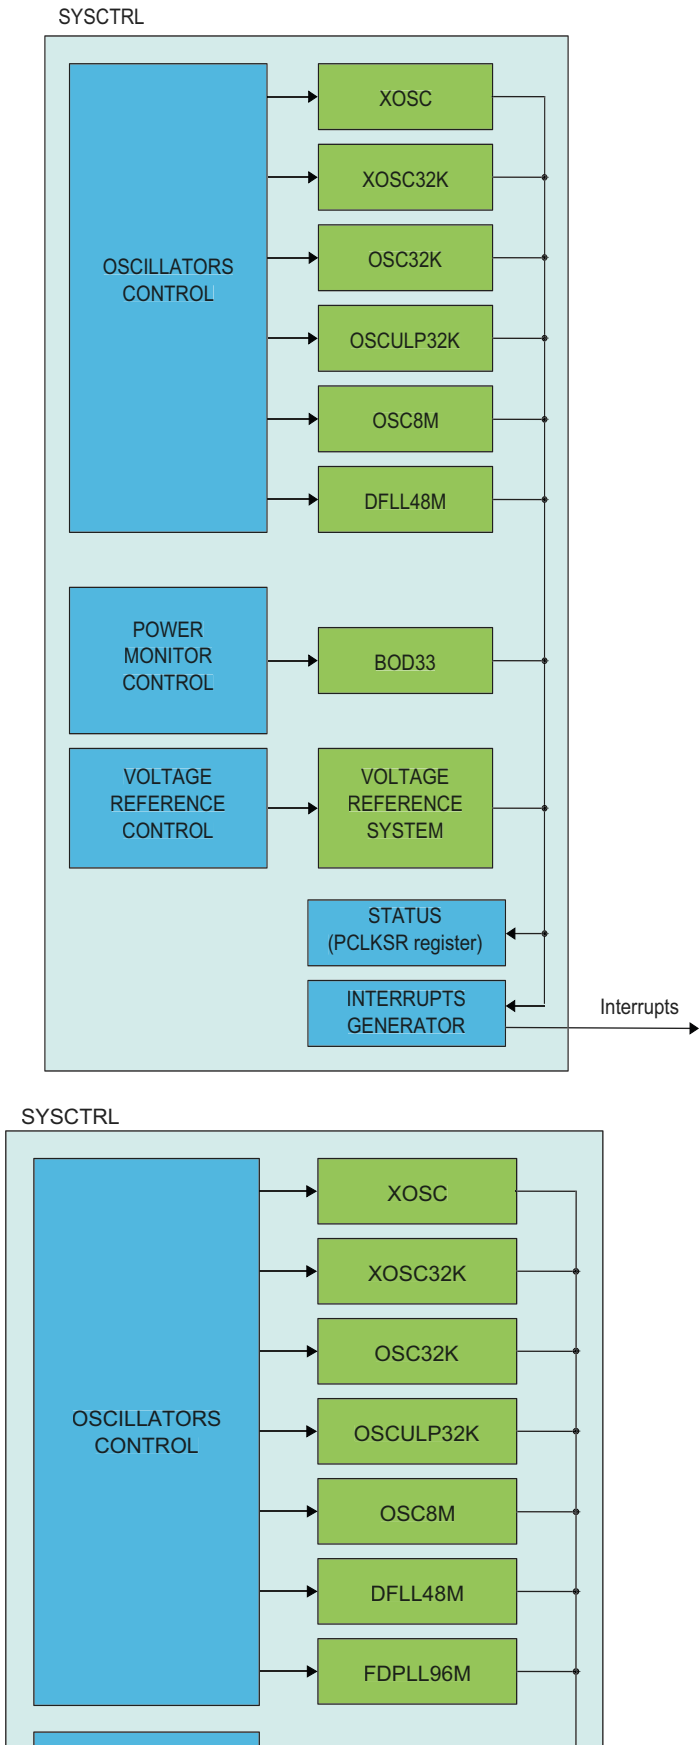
SYSCTRL

OSCILLATORS CONTROL

XOSC

XOSC32K

OSC32K

OSCULP32K

OSC8M

DFLL48M

POWER MONITOR CONTROL

BOD33

VOLTAGE REFERENCE CONTROL

VOLTAGE REFERENCE SYSTEM

STATUS (PCLKSR register)

INTERRUPTS GENERATOR

Interrupts

SYSCTRL

OSCILLATORS CONTROL

XOSC

XOSC32K

OSC32K

OSCULP32K

OSC8M

DFLL48M

FDPLL96M